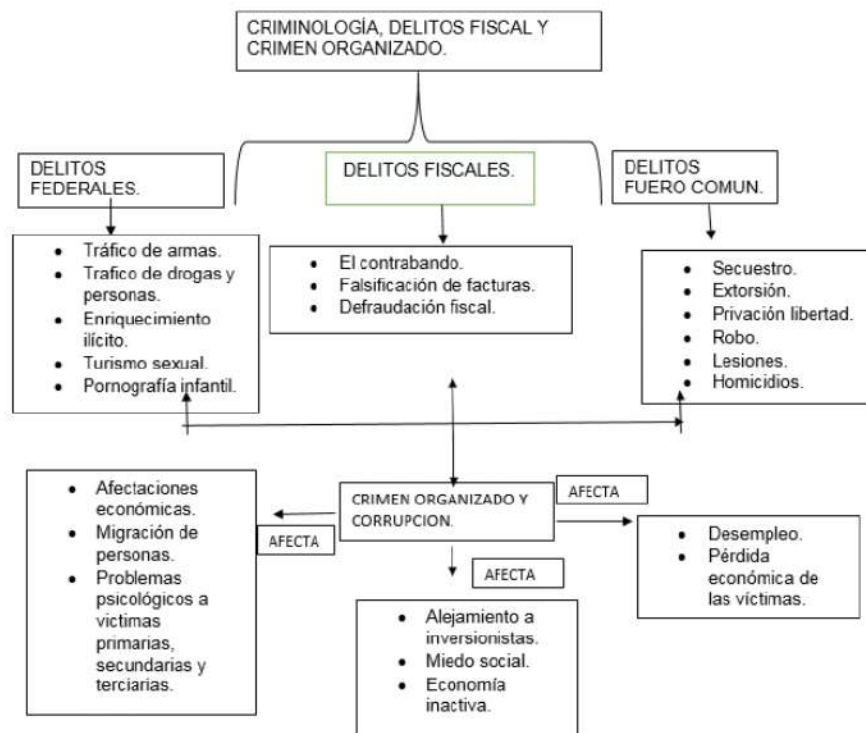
CRIMINOLOGÍA, DELITOS FISCAL Y CRIMEN ORGANIZADO.

DELITOS FEDERALES.

- Tráfico de armas.
- Trafico de drogas y personas.
- Enriquecimiento ilícito.
- Turismo sexual.
- Pornografía infantil.

DELITOS FISCALES.

- El contrabando.
- Falsificación de facturas.
- Defraudación fiscal.

DELITOS FUERO COMUN.

- Secuestro.
- Extorsión.
- Privación libertad.
- Robo.
- Lesiones.
- Homicidios.

CRIMEN ORGANIZADO Y CORRUPCION.

AFECTA

- Afectaciones económicas.
- Migración de personas.
- Problemas psicológicos a victimas primarias, secundarias y terciarias.

AFECTA

- Desempleo.
- Pérdida económica de las víctimas.

AFECTA

- Alejamiento a inversionistas.
- Miedo social.
- Economía inactiva.